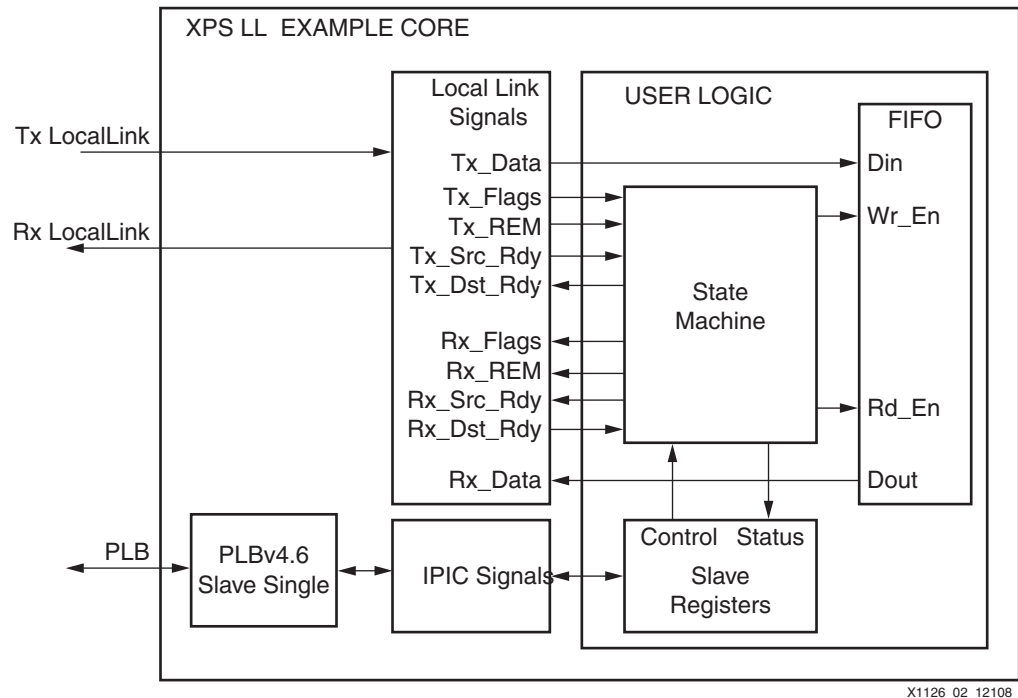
XPS LL EXAMPLE CORE

Tx LocalLink

Rx LocalLink

Local Link Signals

Tx_Data
Tx_Flags
Tx_REM
Tx_Src_Rdy
Tx_Dst_Rdy

Rx_Flags
Rx_REM
Rx_Src_Rdy
Rx_Dst_Rdy

Rx_Data

USER LOGIC

State Machine

FIFO
Din
Wr_En
Rd_En
Dout

PLB

PLBv4.6 Slave Single

IPIC Signals

Control Status
Slave Registers

X1126 02 12108